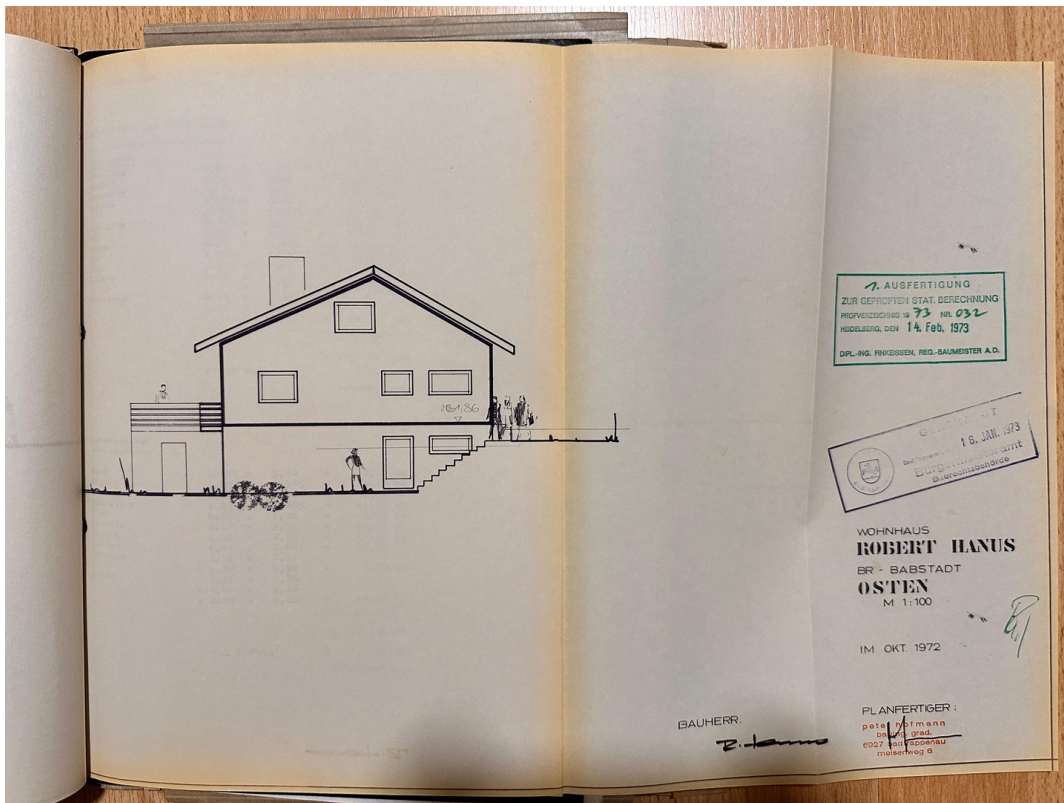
261,86

1. AUSFERTIGUNG
ZUR GEPRÜFTEN STAT. BERECHNUNG
PRÜFVERZEICHNIS 19 73 NR. 032
HEIDELBERG, DEN 14. Feb. 1973
DIPL.-ING. FINKBEINER, REG.-BAUMEISTER A.D.

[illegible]
16. JAN. 1973
Bürgermeisteramt
Baurechtsbehörde

WOHNHAUS
ROBERT HANUS
BR - BABSTADT
OSTEN
M 1:100

IM OKT. 1972

BAUHERR.
R. Hanus

PLANFERTIGER :
peter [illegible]ofmann
bau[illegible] grad.
6927 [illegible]appenau
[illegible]meisenweg 6